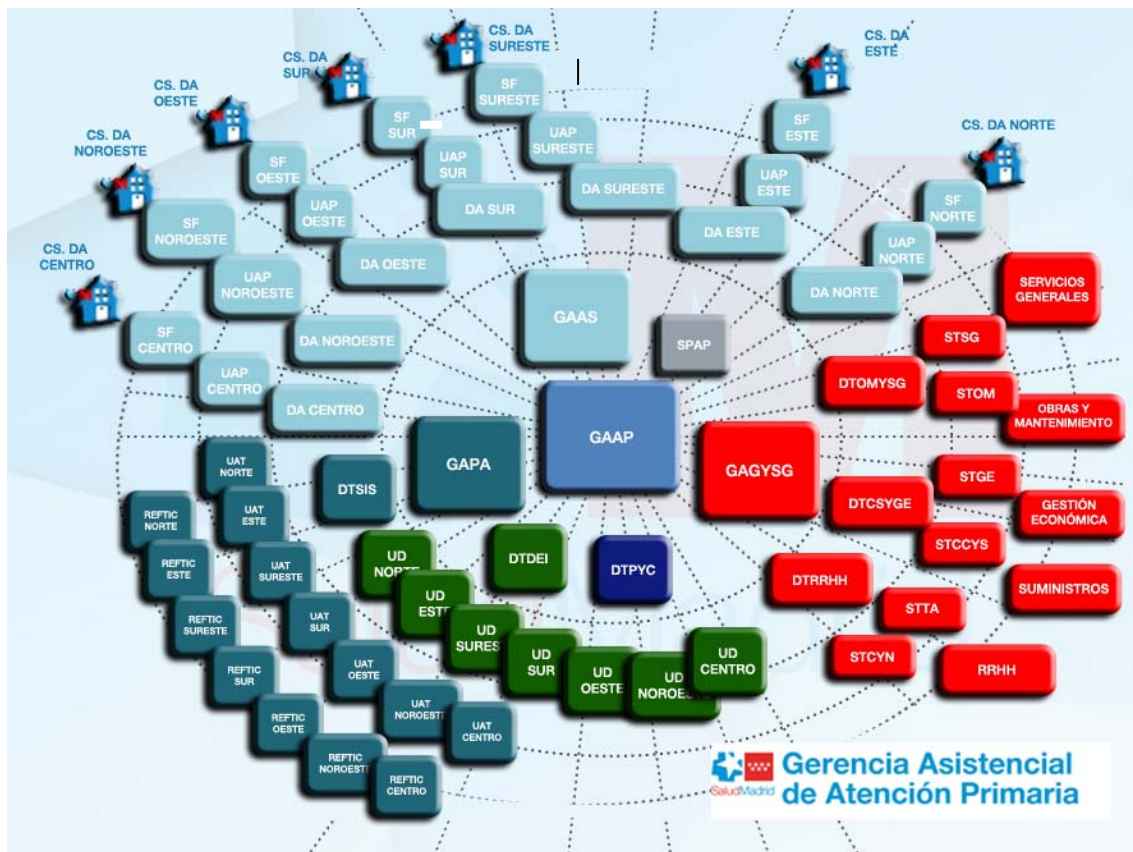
CS. DA SURESTE

CS. DA SUR

CS. DA OESTE

CS. DA NOROESTE

CS. DA CENTRO

CS. DA ESTE

CS. DA NORTE

SF SURESTE

SF SUR

UAP SURESTE

UAP SUR

SF OESTE

UAP OESTE

DA SUR

DA SURESTE

SF ESTE

UAP ESTE

DA ESTE

SF NORTE

UAP NORTE

DA NORTE

SF NOROESTE

UAP NOROESTE

DA OESTE

SF CENTRO

DA NOROESTE

UAP CENTRO

DA CENTRO

GAAS

SPAP

SERVICIOS GENERALES

STSG

DTOMYSG

STOM

OBRAS Y MANTENIMIENTO

GAAP

GAPA

GAGYSG

STGE

GESTIÓN ECONÓMICA

DTCSYGE

STCCYS

UAT NORTE

DTSIS

UAT ESTE

REFTIC NORTE

REFTIC ESTE

UAT SURESTE

REFTIC SURESTE

UAT SUR

REFTIC SUR

UAT OESTE

REFTIC OESTE

UAT NOROESTE

UAT CENTRO

REFTIC NOROESTE

REFTIC CENTRO

UD NORTE

DTDEI

DTPYC

UD ESTE

UD SURESTE

UD SUR

UD OESTE

UD NOROESTE

UD CENTRO

DTRRHH

SUMINISTROS

STTA

STCYN

RRHH

SaludMadrid

Gerencia Asistencial de Atención Primaria